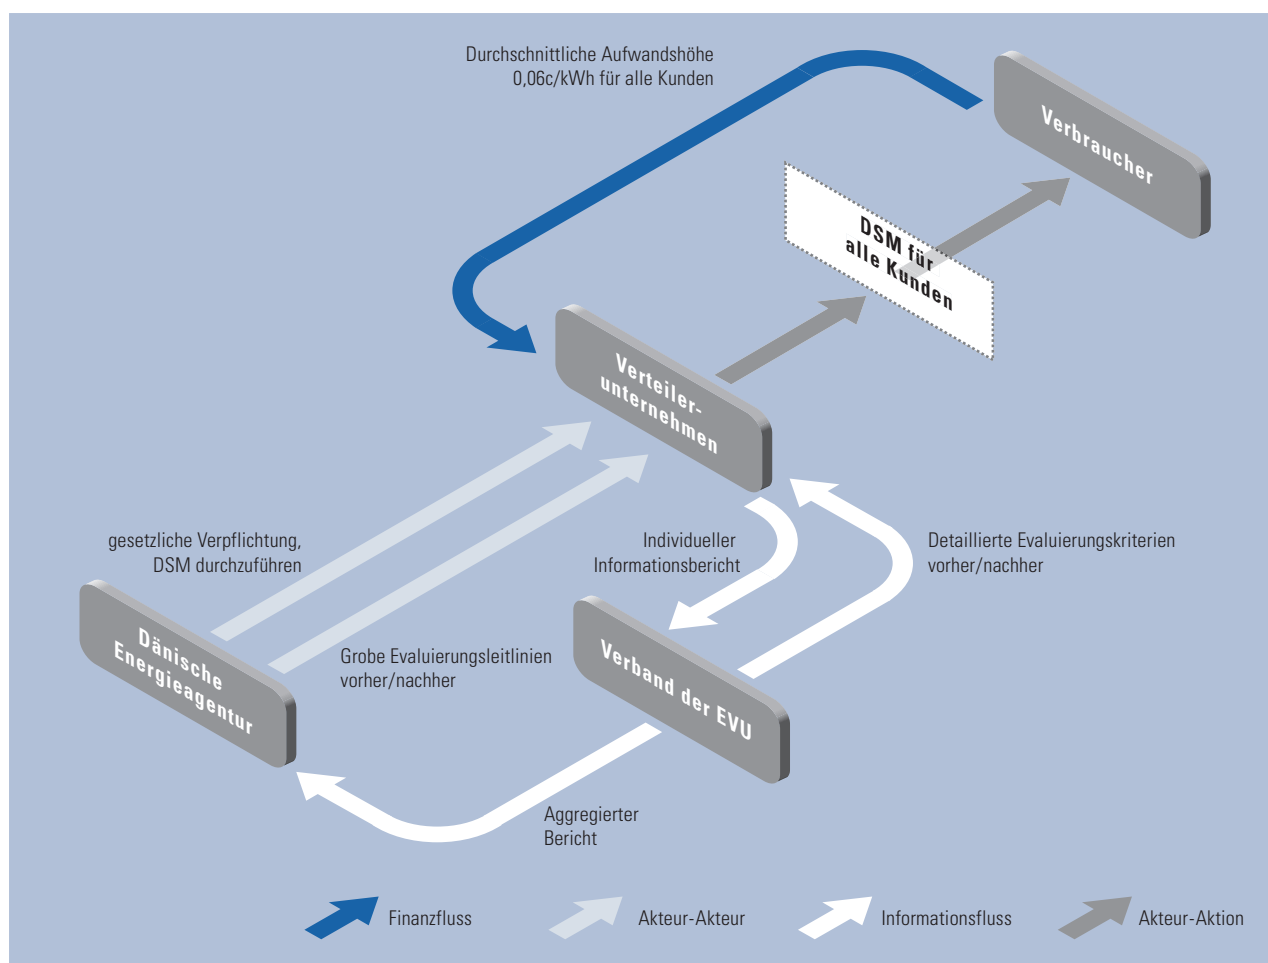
Durchschnittliche Aufwandshöhe
0,06c/kWh für alle Kunden

Verbraucher

DSM für alle Kunden

Verteiler-unternehmen

gesetzliche Verpflichtung, DSM durchzuführen

Individueller Informationsbericht

Detaillierte Evaluierungskriterien vorher/nachher

Dänische Energieagentur

Grobe Evaluierungsleitlinien vorher/nachher

Verband der EVU

Aggregierter Bericht

Finanzfluss

Akteur-Akteur

Informationsfluss

Akteur-Aktion